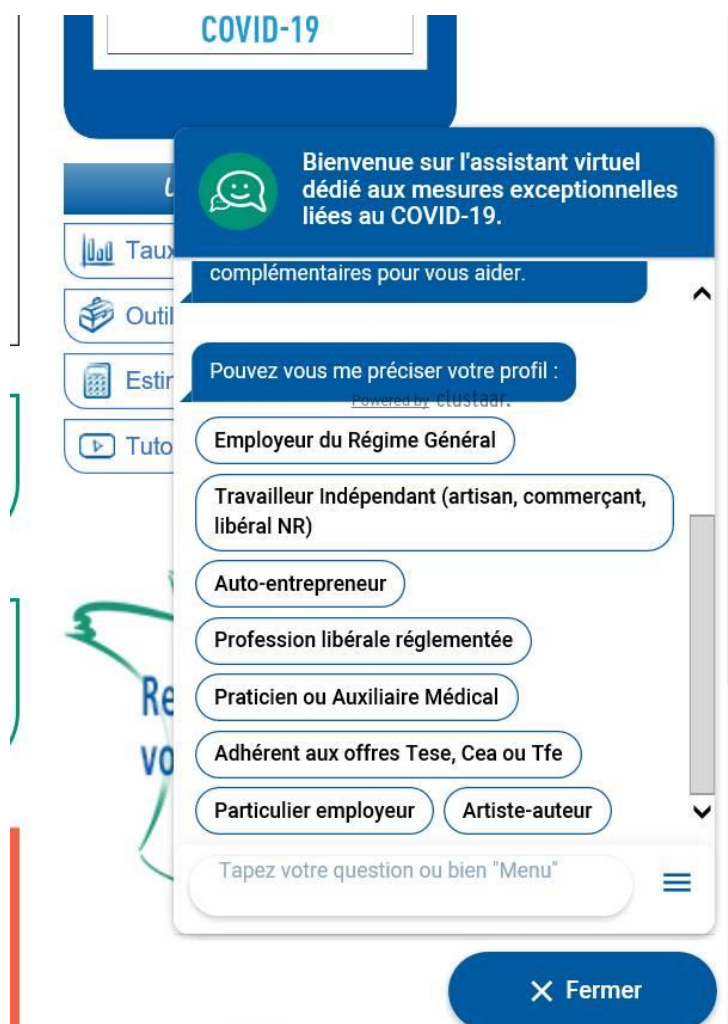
COVID-19

U

Taux

Outil

Estim

Tuto

Re

vo

Bienvenue sur l'assistant virtuel dédié aux mesures exceptionnelles liées au COVID-19.

complémentaires pour vous aider.

Pouvez vous me préciser votre profil :

Powered by clustaar.

Employeur du Régime Général

Travailleur Indépendant (artisan, commerçant, libéral NR)

Auto-entrepreneur

Profession libérale réglementée

Praticien ou Auxiliaire Médical

Adhérent aux offres Tese, Cea ou Tfe

Particulier employeur

Artiste-auteur

Tapez votre question ou bien "Menu"

✕ Fermer